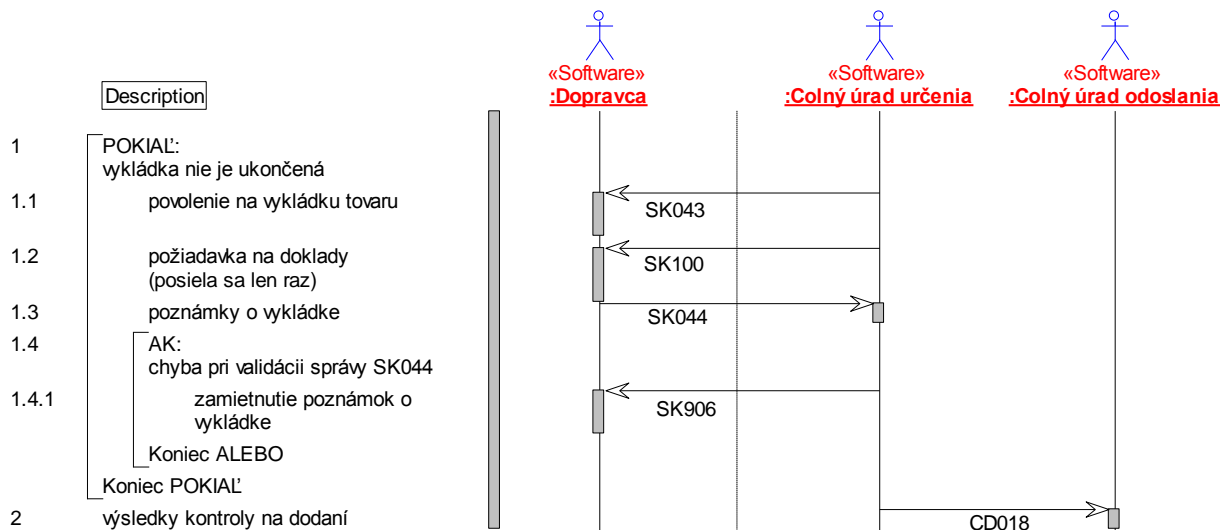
Description

«Software»
:Dopravca

«Software»
:Colný úrad určenia

«Software»
:Colný úrad odoslania

1 POKIAĽ:
vykládka nie je ukončená

1.1 povolenie na vykládku tovaru

SK043

1.2 požiadavka na doklady (posiela sa len raz)

SK100

1.3 poznámky o vykládke

SK044

1.4 AK:
chyba pri validácii správy SK044

1.4.1 zamietnutie poznámok o vykládke

SK906

Koniec ALEBO

Koniec POKIAĽ

2 výsledky kontroly na dodaní

CD018